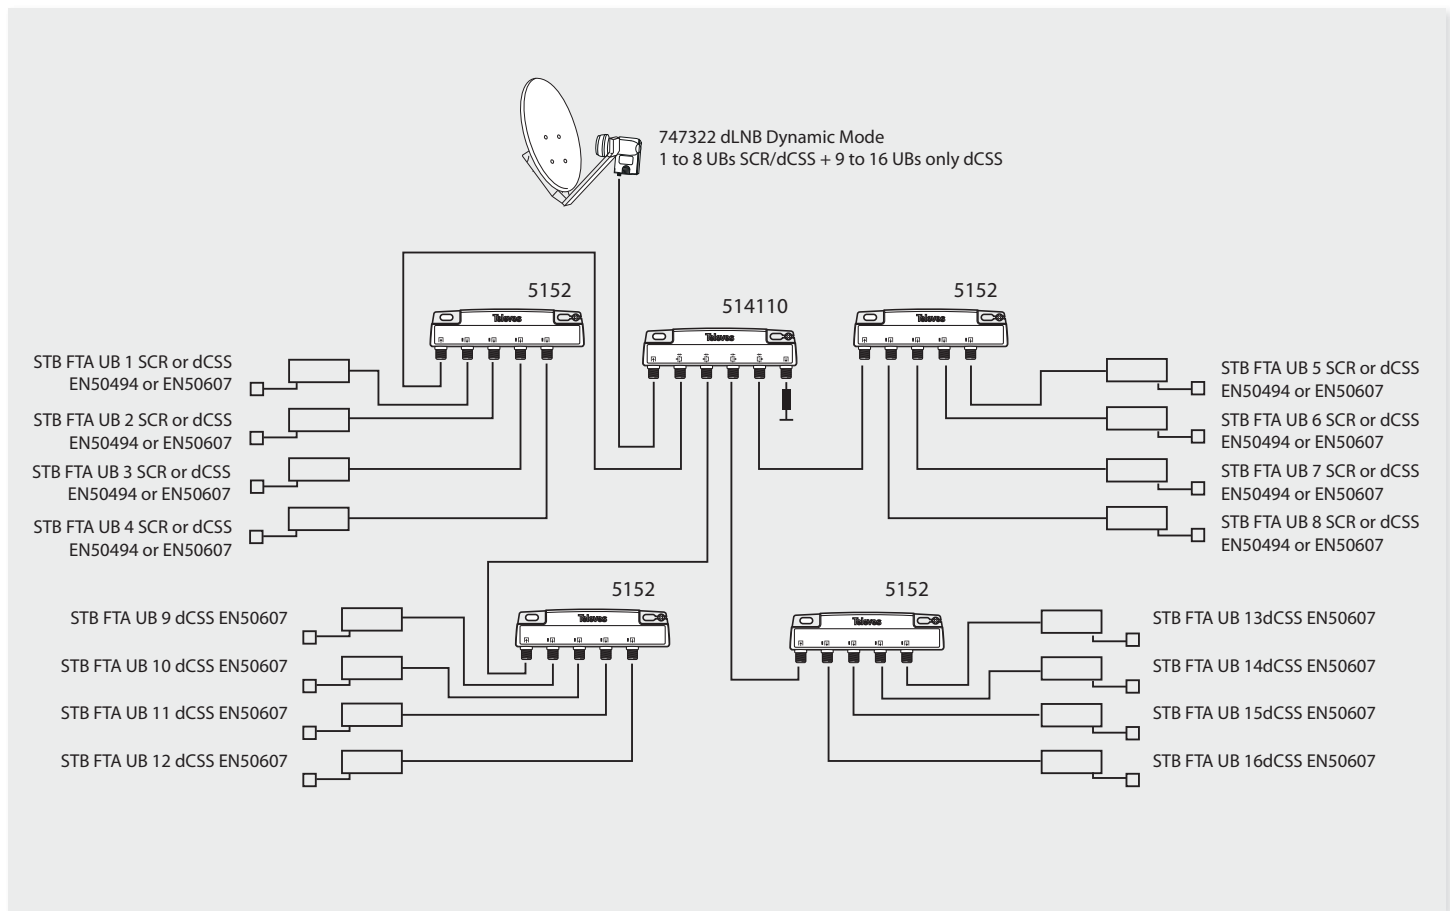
747322 dLNB Dynamic Mode
1 to 8 UBs SCR/dCSS + 9 to 16 UBs only dCSS

5152

Televes

514110

Televes

5152

Televes

STB FTA UB 1 SCR or dCSS EN50494 or EN50607

STB FTA UB 2 SCR or dCSS EN50494 or EN50607

STB FTA UB 3 SCR or dCSS EN50494 or EN50607

STB FTA UB 4 SCR or dCSS EN50494 or EN50607

STB FTA UB 5 SCR or dCSS EN50494 or EN50607

STB FTA UB 6 SCR or dCSS EN50494 or EN50607

STB FTA UB 7 SCR or dCSS EN50494 or EN50607

STB FTA UB 8 SCR or dCSS EN50494 or EN50607

5152

Televes

5152

Televes

STB FTA UB 9 dCSS EN50607

STB FTA UB 10 dCSS EN50607

STB FTA UB 11 dCSS EN50607

STB FTA UB 12 dCSS EN50607

STB FTA UB 13dCSS EN50607

STB FTA UB 14dCSS EN50607

STB FTA UB 15dCSS EN50607

STB FTA UB 16dCSS EN50607